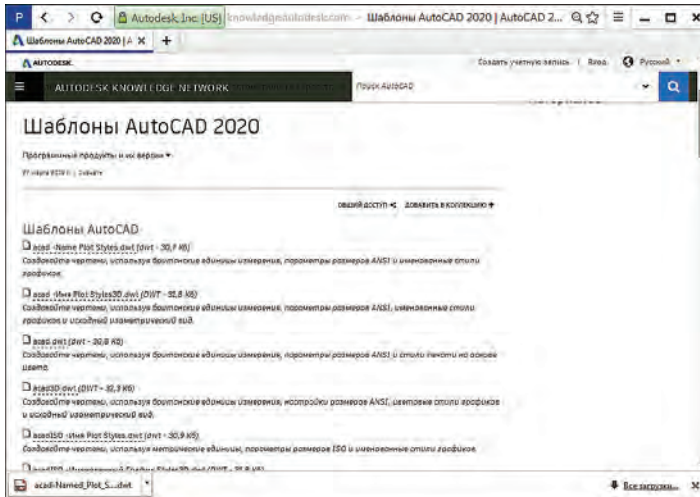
Autodesk, Inc. [US] knowledge.autodesk.com - Шаблоны AutoCAD 2020 | AutoCAD 2...

Шаблоны AutoCAD 2020 | A ✕ +

AUTODESK.

Создать учетную запись | Вход Русский

AUTODESK KNOWLEDGE NETWORK

Поиск AutoCAD

Шаблоны AutoCAD 2020

Программные продукты и их версии

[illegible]

общий доступ ДОБАВИТЬ В КОЛЛЕКЦИЮ

Шаблоны AutoCAD

acad -Name Plot Styles.dwt (dwt - 30,9 КБ)
Создавайте чертежи, используя британские единицы измерения, параметры размеров ANSI и именованные стили графиков.

acad -Name Plot Styles3D.dwt (DWT - 31,8 КБ)
Создавайте чертежи, используя британские единицы измерения, параметры размеров ANSI, именованные стили графиков и исходный изометрический вид.

acad.dwt (DWT - 30,8 КБ)
Создавайте чертежи, используя британские единицы измерения, параметры размеров ANSI и стили печати на основе цвета.

acad3D.dwt (DWT - 32,3 КБ)
Создавайте чертежи, используя британские единицы измерения, настройки размеров ANSI, цветовые стили графиков и исходный изометрический вид.

acadISO -Name Plot Styles.dwt (dwt - 30,9 КБ)
Создавайте чертежи, используя метрические единицы, параметры размеров ISO и именованные стили графиков.

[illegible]

acad-Named_Plot_S....dwt

Все загрузки...